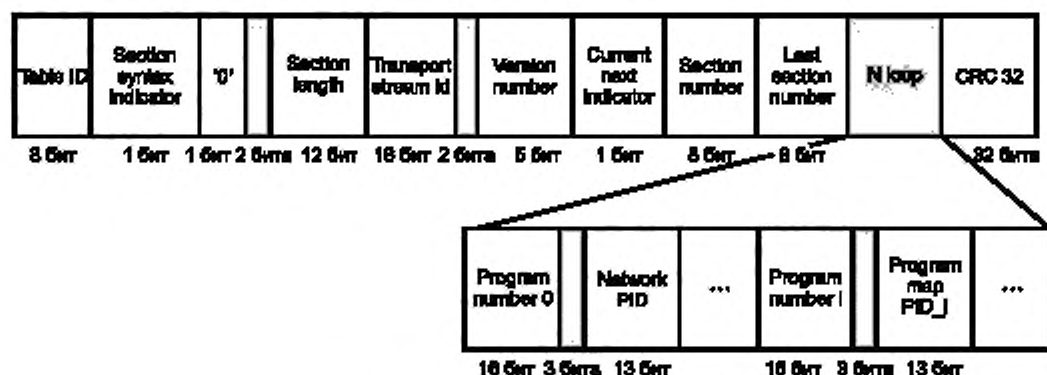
| Table ID | Section syntax indicator | '0' | | Section length | Transport stream id | | Version number | Current next indicator | Section number | Last section number | N loop | CRC 32 |
|---|---|---|---|---|---|---|---|---|---|---|---|---|
| 8 бит | 1 бит | 1 бит | 2 бита | 12 бит | 16 бит | 2 бита | 5 бит | 1 бит | 8 бит | 8 бит | | 32 бита |

| Program number 0 | | Network PID | ... | Program number i | | Program map PID_i | ... |
|---|---|---|---|---|---|---|---|
| 16 бит | 3 бита | 13 бит | | 16 бит | 3 бита | 13 бит | |